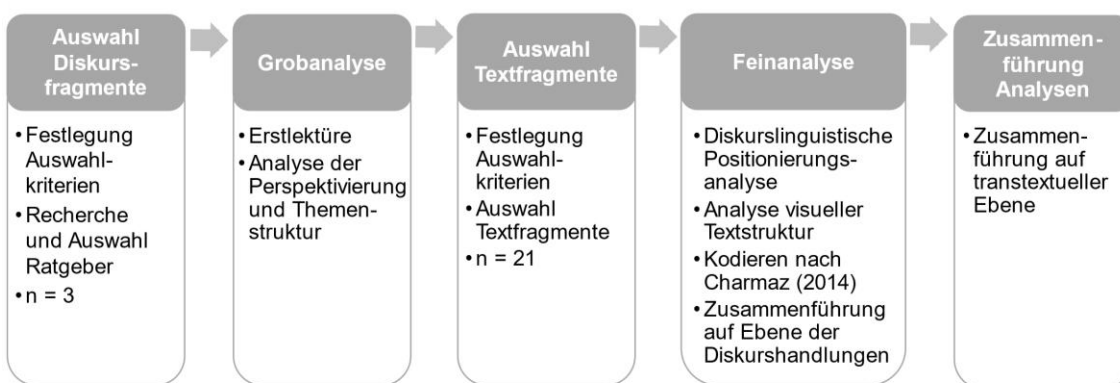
Auswahl Diskursfragmente

• Festlegung Auswahlkriterien
• Recherche und Auswahl Ratgeber
• n = 3

Grobanalyse

• Erstlektüre
• Analyse der Perspektivierung und Themenstruktur

Auswahl Textfragmente

• Festlegung Auswahlkriterien
• Auswahl Textfragmente
• n = 21

Feinanalyse

• Diskurslinguistische Positionierungsanalyse
• Analyse visueller Textstruktur
• Kodieren nach Charmaz (2014)
• Zusammenführung auf Ebene der Diskurshandlungen

Zusammenführung Analysen

• Zusammenführung auf transtextueller Ebene